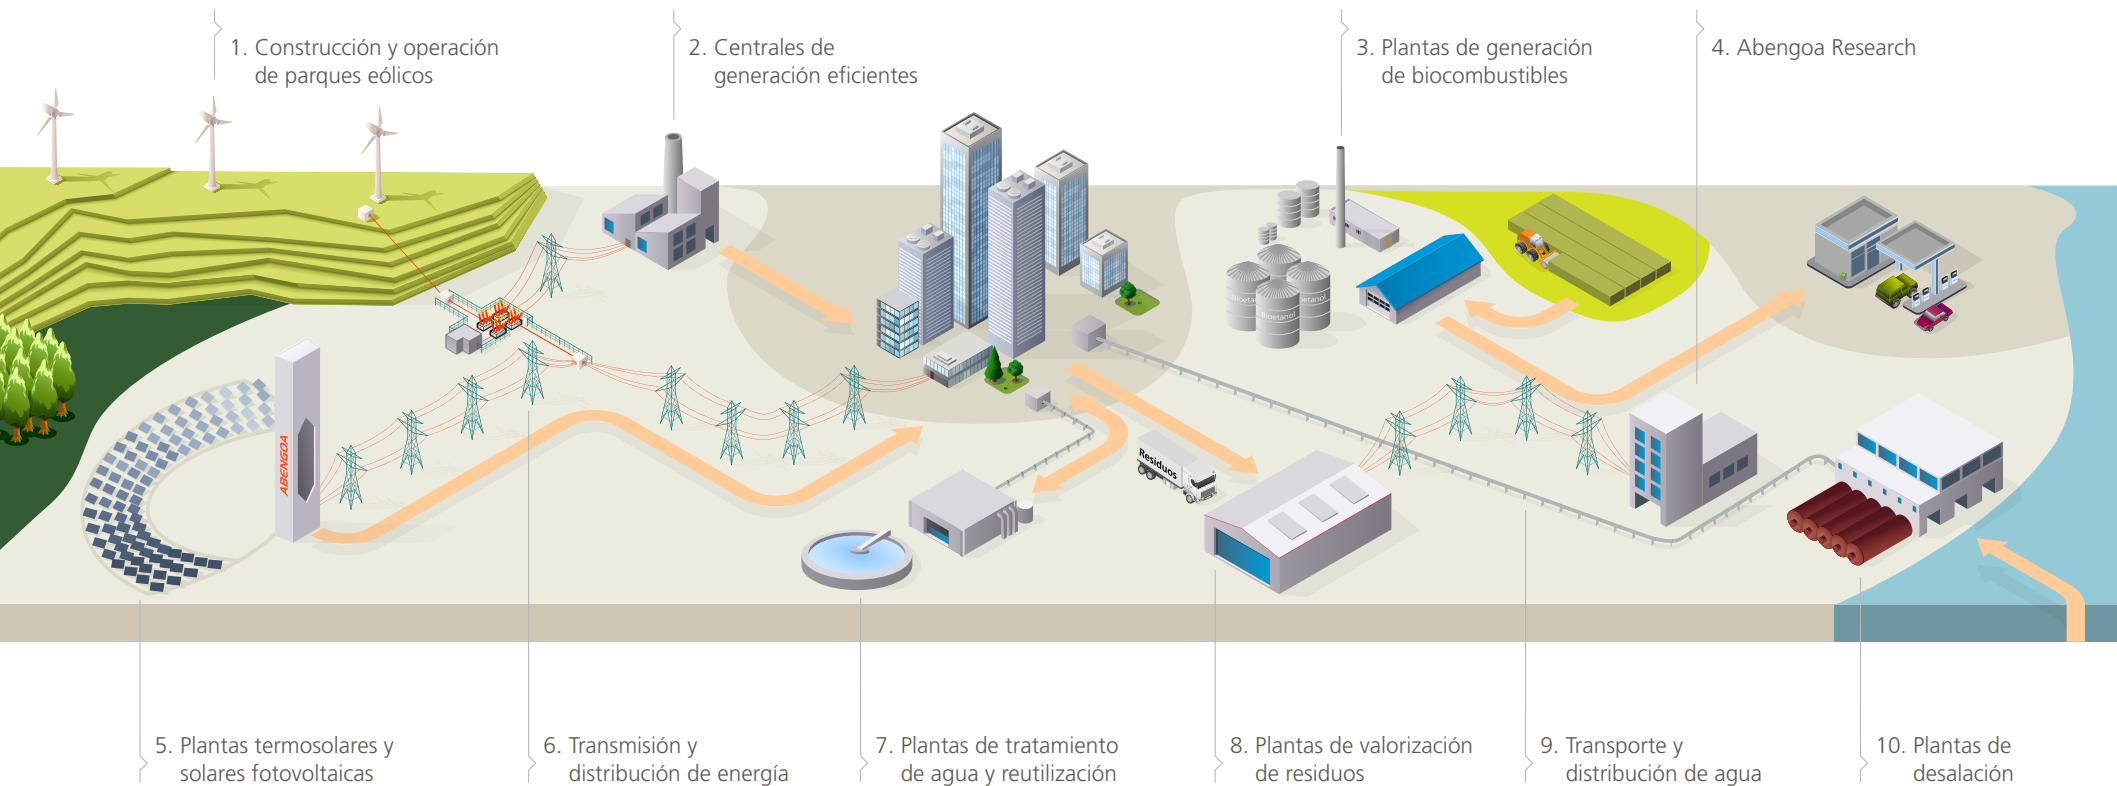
1. Construcción y operación de parques eólicos

2. Centrales de generación eficientes

3. Plantas de generación de biocombustibles

4. Abengoa Research

ABENGOA

Bioetanol

Bioetanol

Bioetanol

Residuos

5. Plantas termosolares y solares fotovoltaicas

6. Transmisión y distribución de energía

7. Plantas de tratamiento de agua y reutilización

8. Plantas de valorización de residuos

9. Transporte y distribución de agua

10. Plantas de desalación